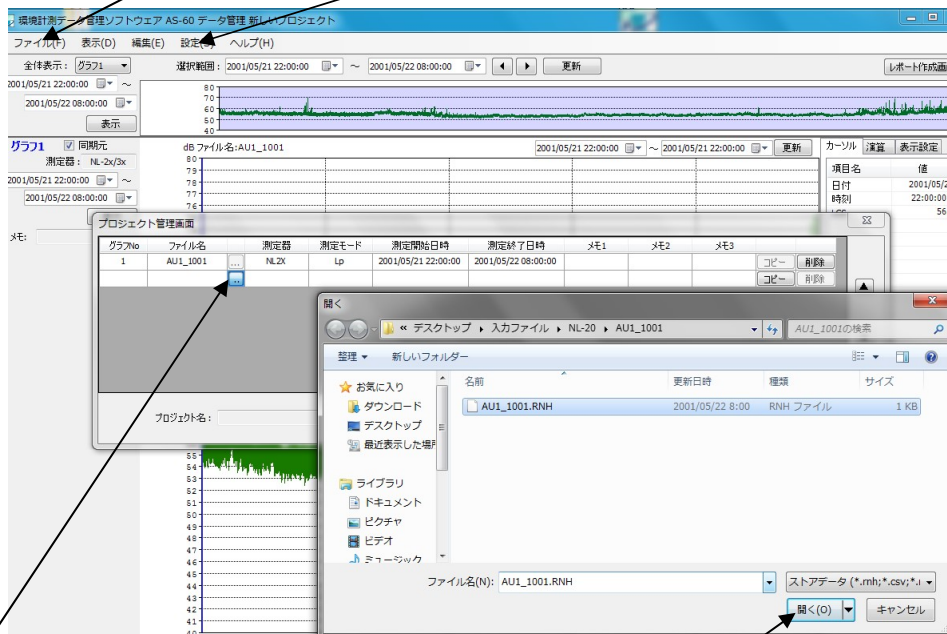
環境計測データ管理ソフトウェア AS-60 データ管理 新しいプロジェクト

ファイル(F) 表示(D) 編集(E) 設定(S) ヘルプ(H)

全体表示： グラフ1
2001/05/21 22:00:00 ～
2001/05/22 08:00:00
表示

選択範囲： 2001/05/21 22:00:00 ～ 2001/05/22 08:00:00 更新
レポート作成画

80 70 60 50 40

グラフ1 同期元
測定器： NL-2x/3x
2001/05/21 22:00:00 ～
2001/05/22 08:00:00

メモ：

dB ファイル名:AU1_1001
2001/05/21 22:00:00 ～ 2001/05/21 22:00:00 更新
80 79 78 77 76

カーソル 演算 表示設定
項目名 値
日付 2001/05/
時刻 22:00:00

プロジェクト管理画面

| グラフNo | ファイル名 | | 測定器 | 測定モード | 測定開始日時 | 測定終了日時 | メモ1 | メモ2 | メモ3 | | |
|---|---|---|---|---|---|---|---|---|---|---|---|
| 1 | AU1_1001 | ... | NL2X | Lp | 2001/05/21 22:00:00 | 2001/05/22 08:00:00 | | | | コピー | 削除 |
| | | ... | | | | | | | | コピー | 削除 |

プロジェクト名：

開く

« デスクトップ ▸ 入力ファイル ▸ NL-20 ▸ AU1_1001
AU1_1001の検索

整理 ▾ 新しいフォルダー

お気に入り
ダウンロード
デスクトップ
最近表示した場所

ライブラリ
ドキュメント
ピクチャ
ビデオ
ミュージック

| 名前 | 更新日時 | 種類 | サイズ |
|---|---|---|---|
| AU1_1001.RNH | 2001/05/22 8:00 | RNH ファイル | 1 KB |

55 54 53 52 51 50 49 48 47 46 45 44 43 42 41 40

ファイル名(N): AU1_1001.RNH
ストアデータ (*.rnh;*.csv;*.
開く(O) キャンセル